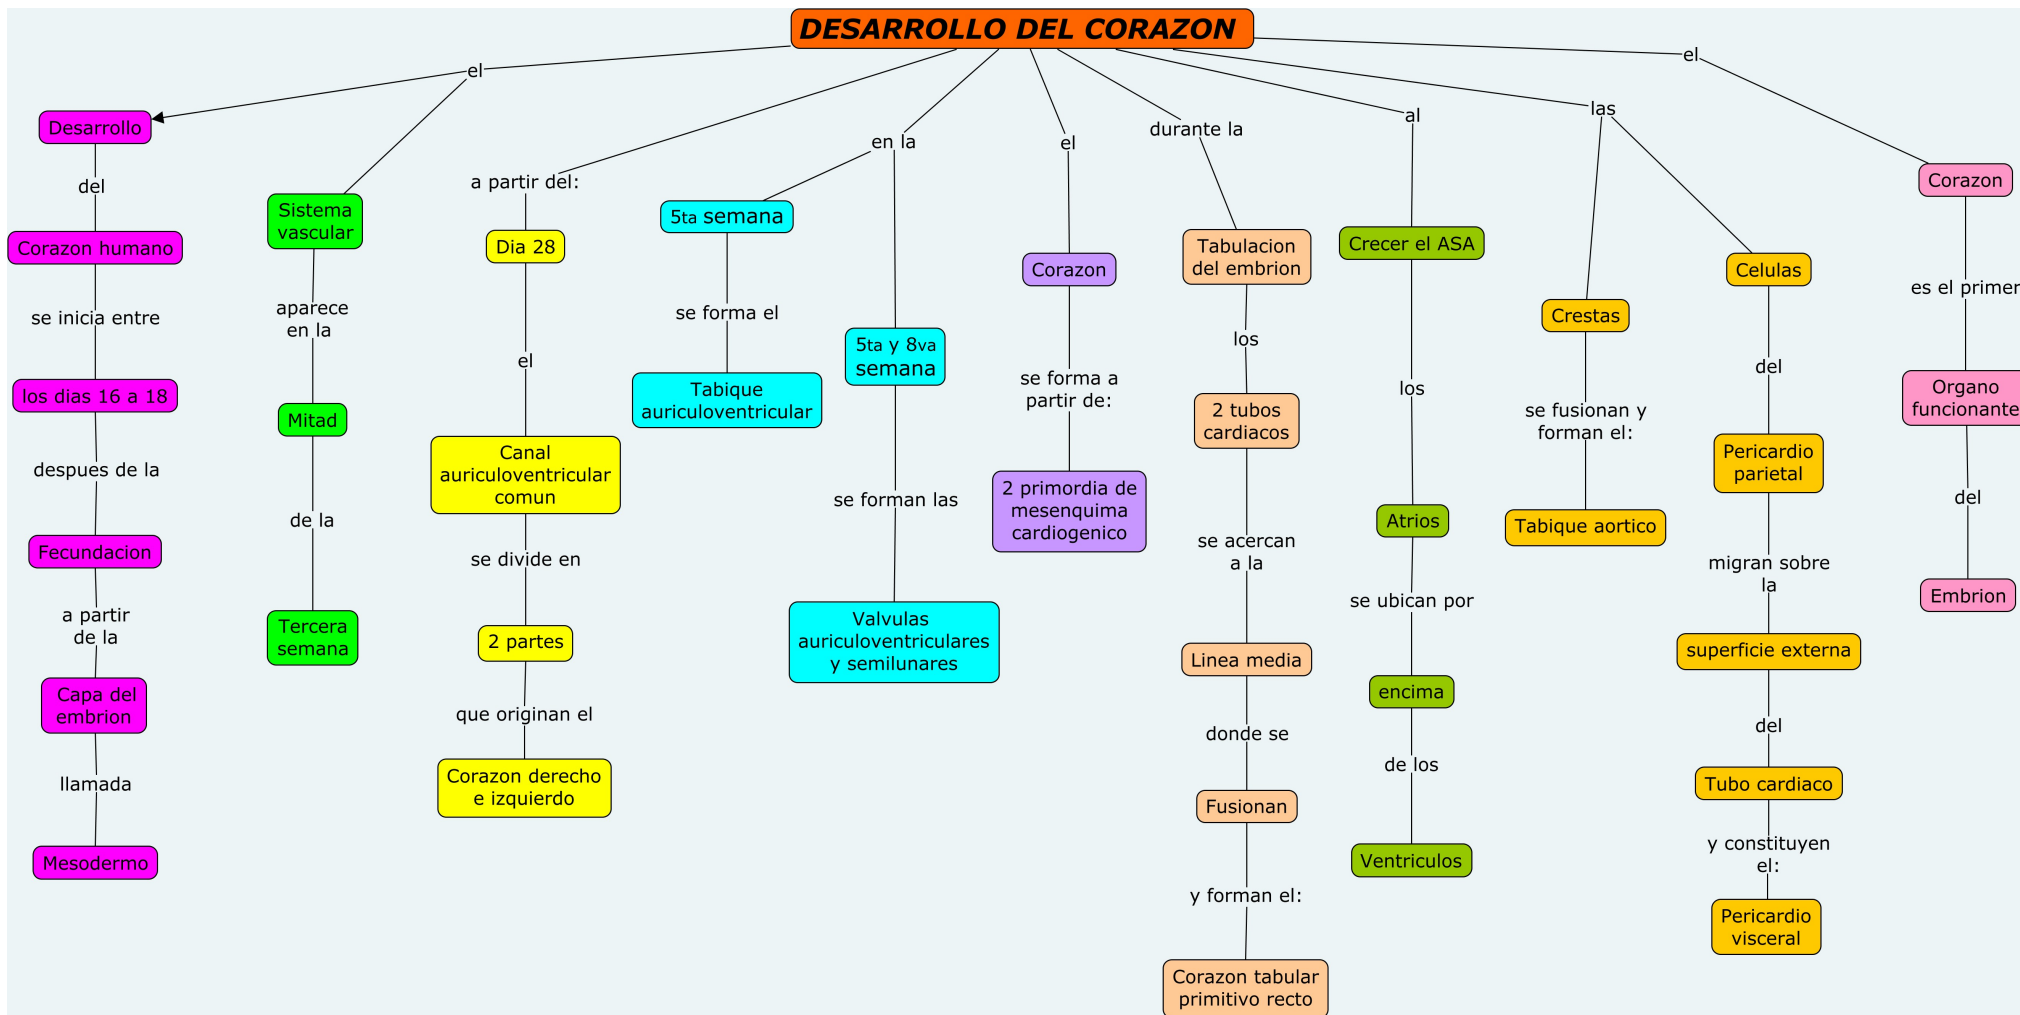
DESARROLLO DEL CORAZON

el
Desarrollo
del
Corazon humano
se inicia entre
los dias 16 a 18
despues de la
Fecundacion
a partir de la
Capa del embrion
llamada
Mesodermo

Sistema vascular
aparece en la
Mitad
de la
Tercera semana

a partir del:
Dia 28
el
Canal auriculoventricular comun
se divide en
2 partes
que originan el
Corazon derecho e izquierdo

en la
5ta semana
se forma el
Tabique auriculoventricular

5ta y 8va semana
se forman las
Valvulas auriculoventriculares y semilunares

el
Corazon
se forma a partir de:
2 primordia de mesenquima cardiogenico

durante la
Tabulacion del embrion
los
2 tubos cardiacos
se acercan a la
Linea media
donde se
Fusionan
y forman el:
Corazon tabular primitivo recto

al
Crecer el ASA
los
Atrios
se ubican por
encima
de los
Ventriculos

las
Crestas
se fusionan y forman el:
Tabique aortico

Celulas
del
Pericardio parietal
migran sobre la
superficie externa
del
Tubo cardiaco
y constituyen el:
Pericardio visceral

el
Corazon
es el primer
Organo funcionante
del
Embrion